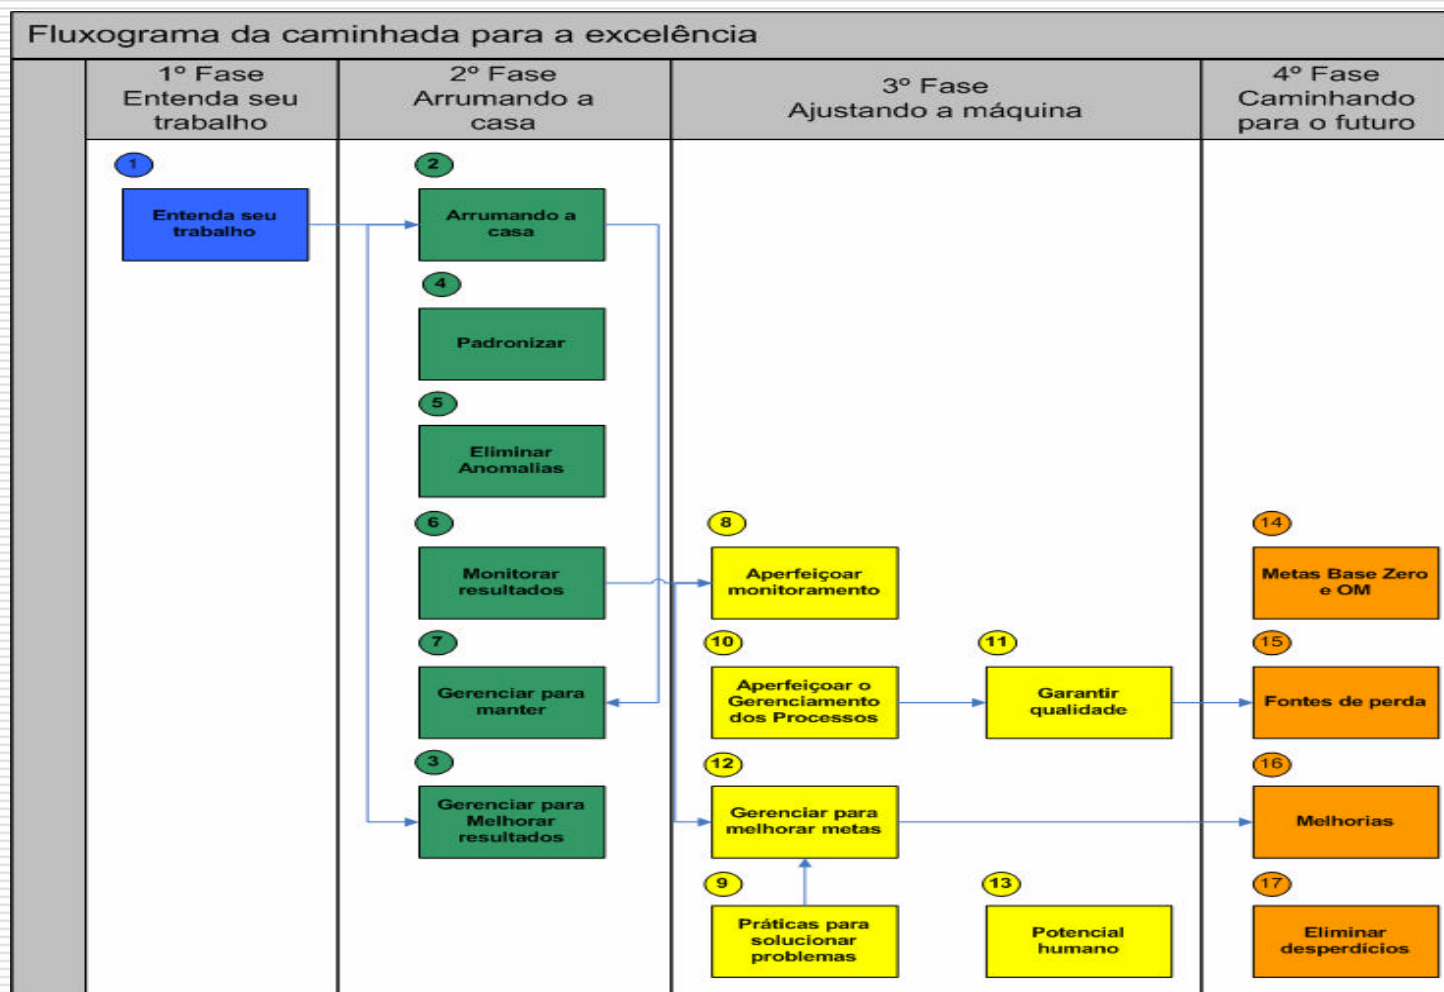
Fluxograma da caminhada para a excelência

| 1º Fase Entenda seu trabalho | 2º Fase Arrumando a casa | 3º Fase Ajustando a máquina | 4º Fase Caminhando para o futuro |
|---|---|---|---|

1
Entenda seu trabalho

2
Arrumando a casa

4
Padronizar

5
Eliminar Anomalias

6
Monitorar resultados

7
Gerenciar para manter

3
Gerenciar para Melhorar resultados

8
Aperfeiçoar monitoramento

10
Aperfeiçoar o Gerenciamento dos Processos

11
Garantir qualidade

12
Gerenciar para melhorar metas

9
Práticas para solucionar problemas

13
Potencial humano

14
Metas Base Zero e OM

15
Fontes de perda

16
Melhorias

17
Eliminar desperdícios